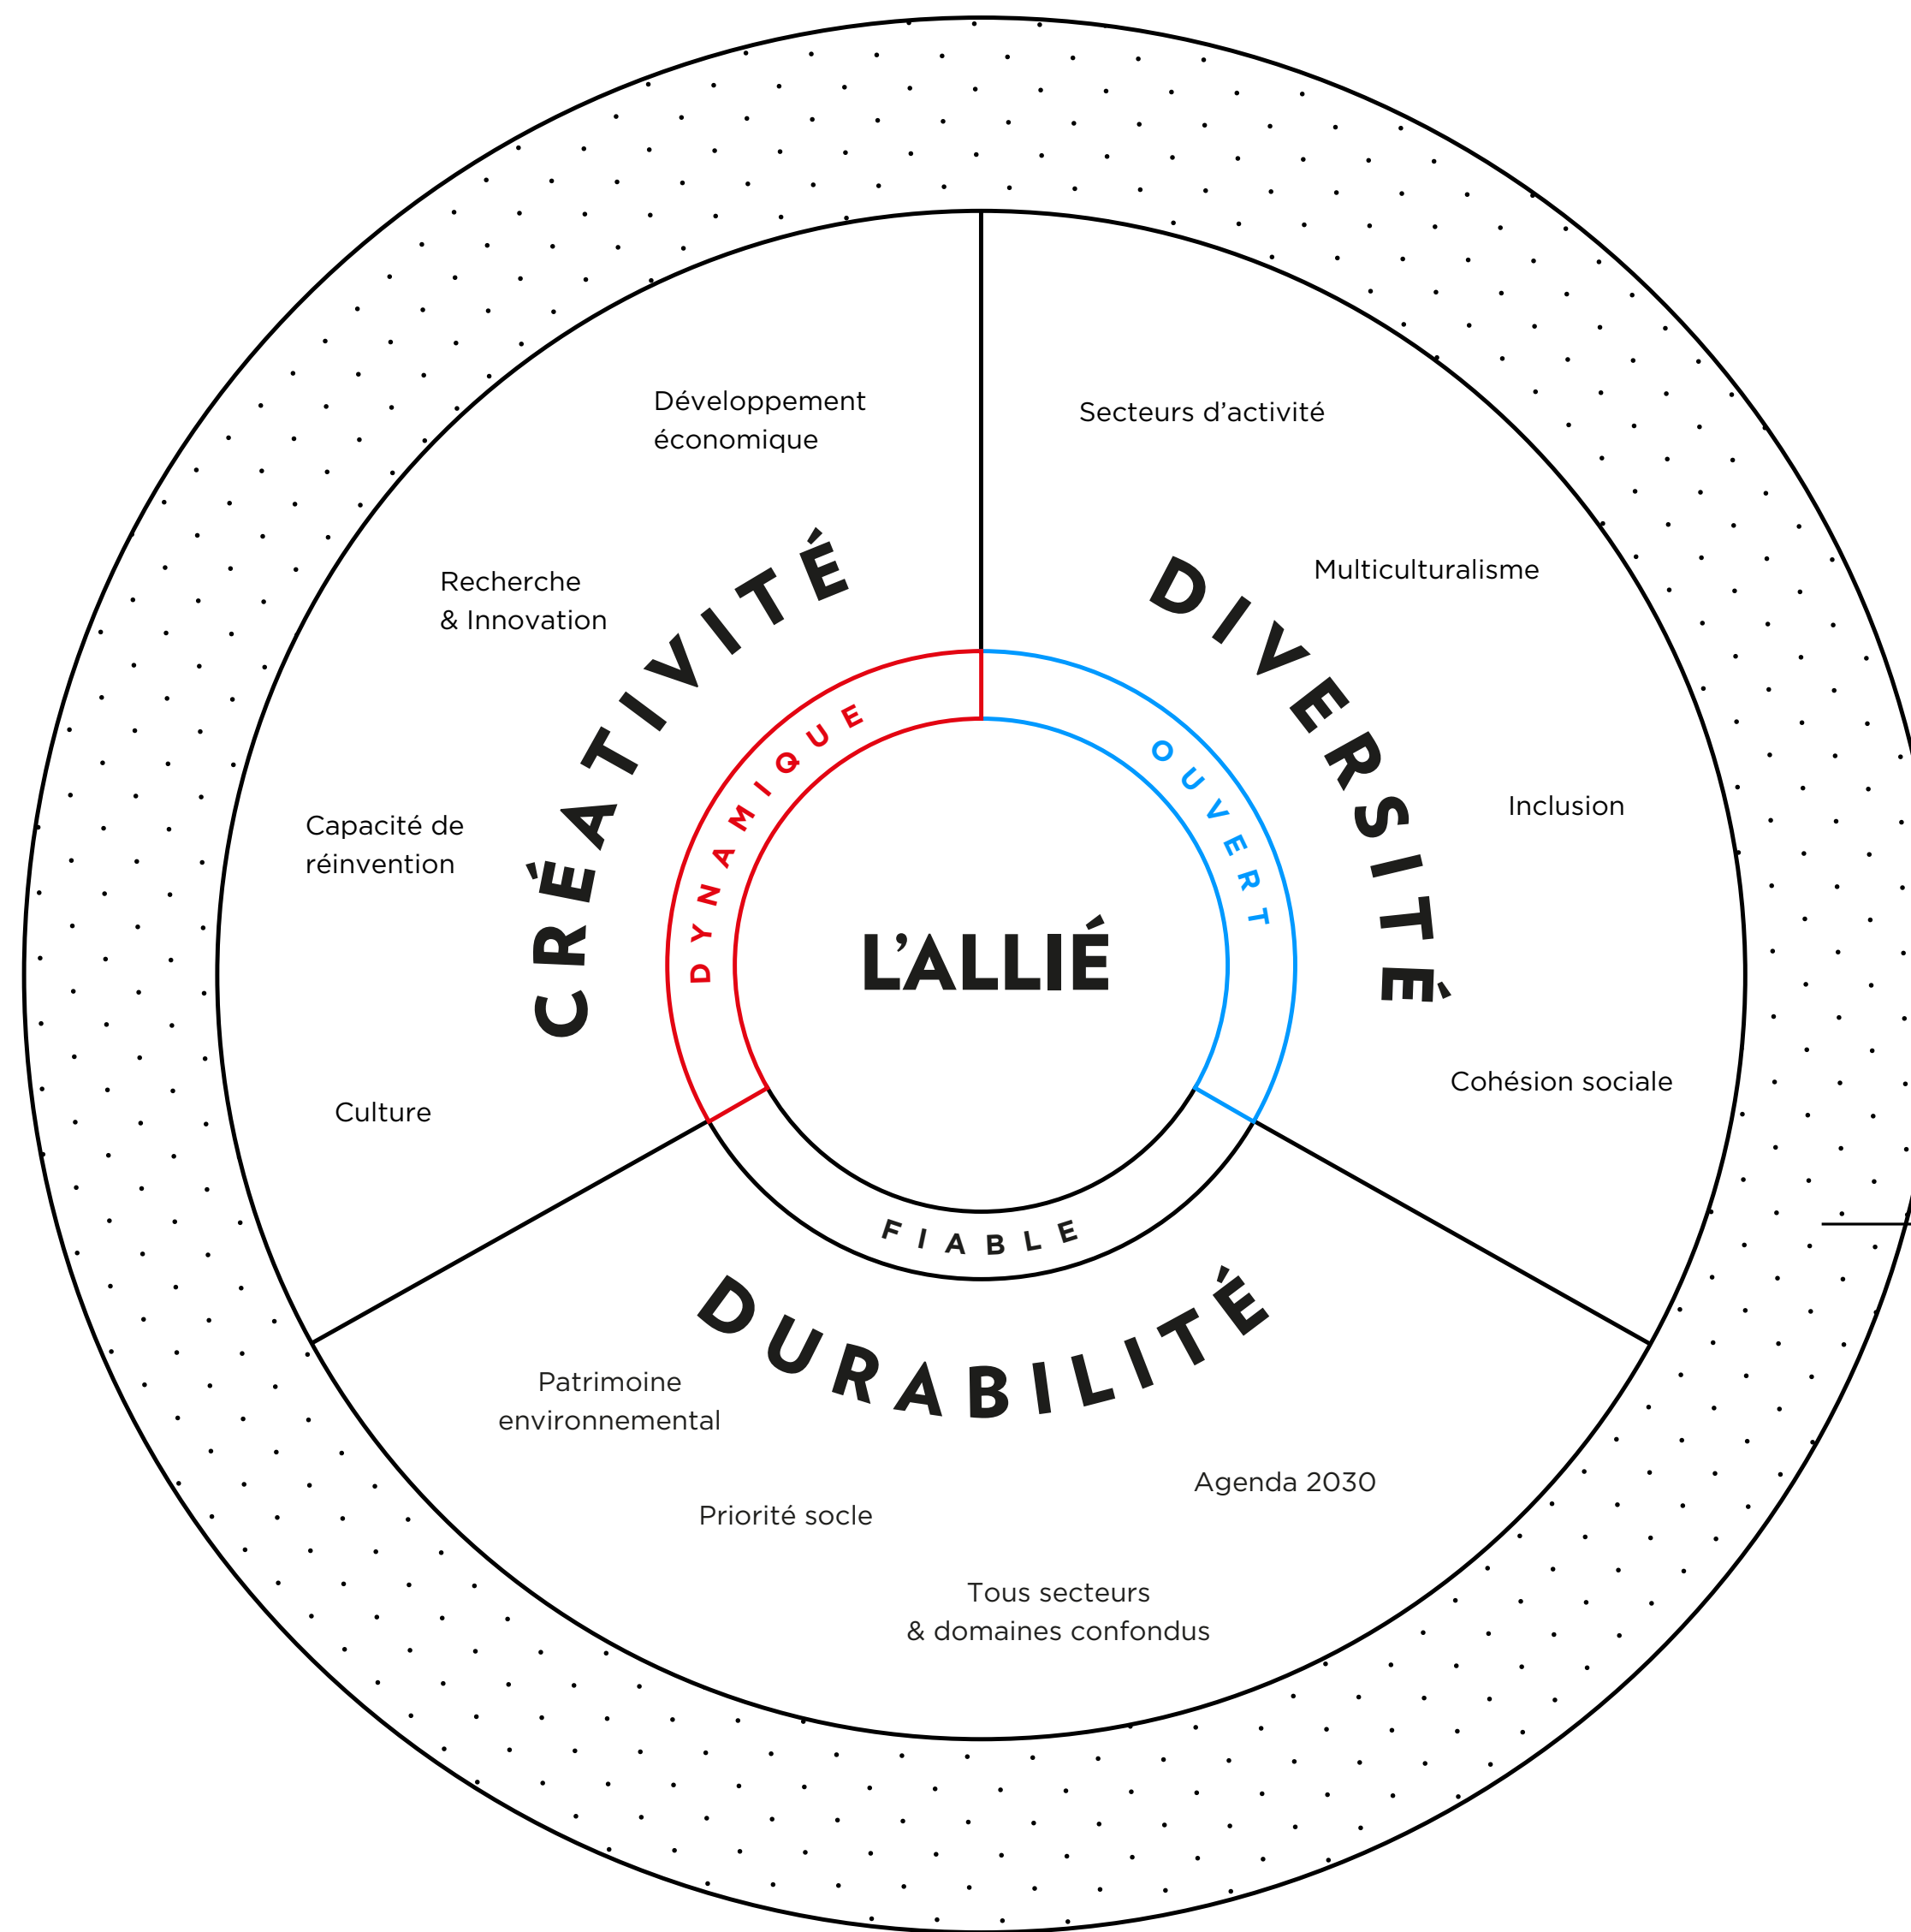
L'ALLIÉ

DYNAMIQUE

OUVERT

FIABLE

CRÉATIVITÉ

Développement économique

Recherche & Innovation

Capacité de réinvention

Culture

DIVERSITÉ

Secteurs d'activité

Multiculturalisme

Inclusion

Cohésion sociale

DURABILITÉ

Patrimoine environnemental

Priorité socle

Agenda 2030

Tous secteurs & domaines confondus